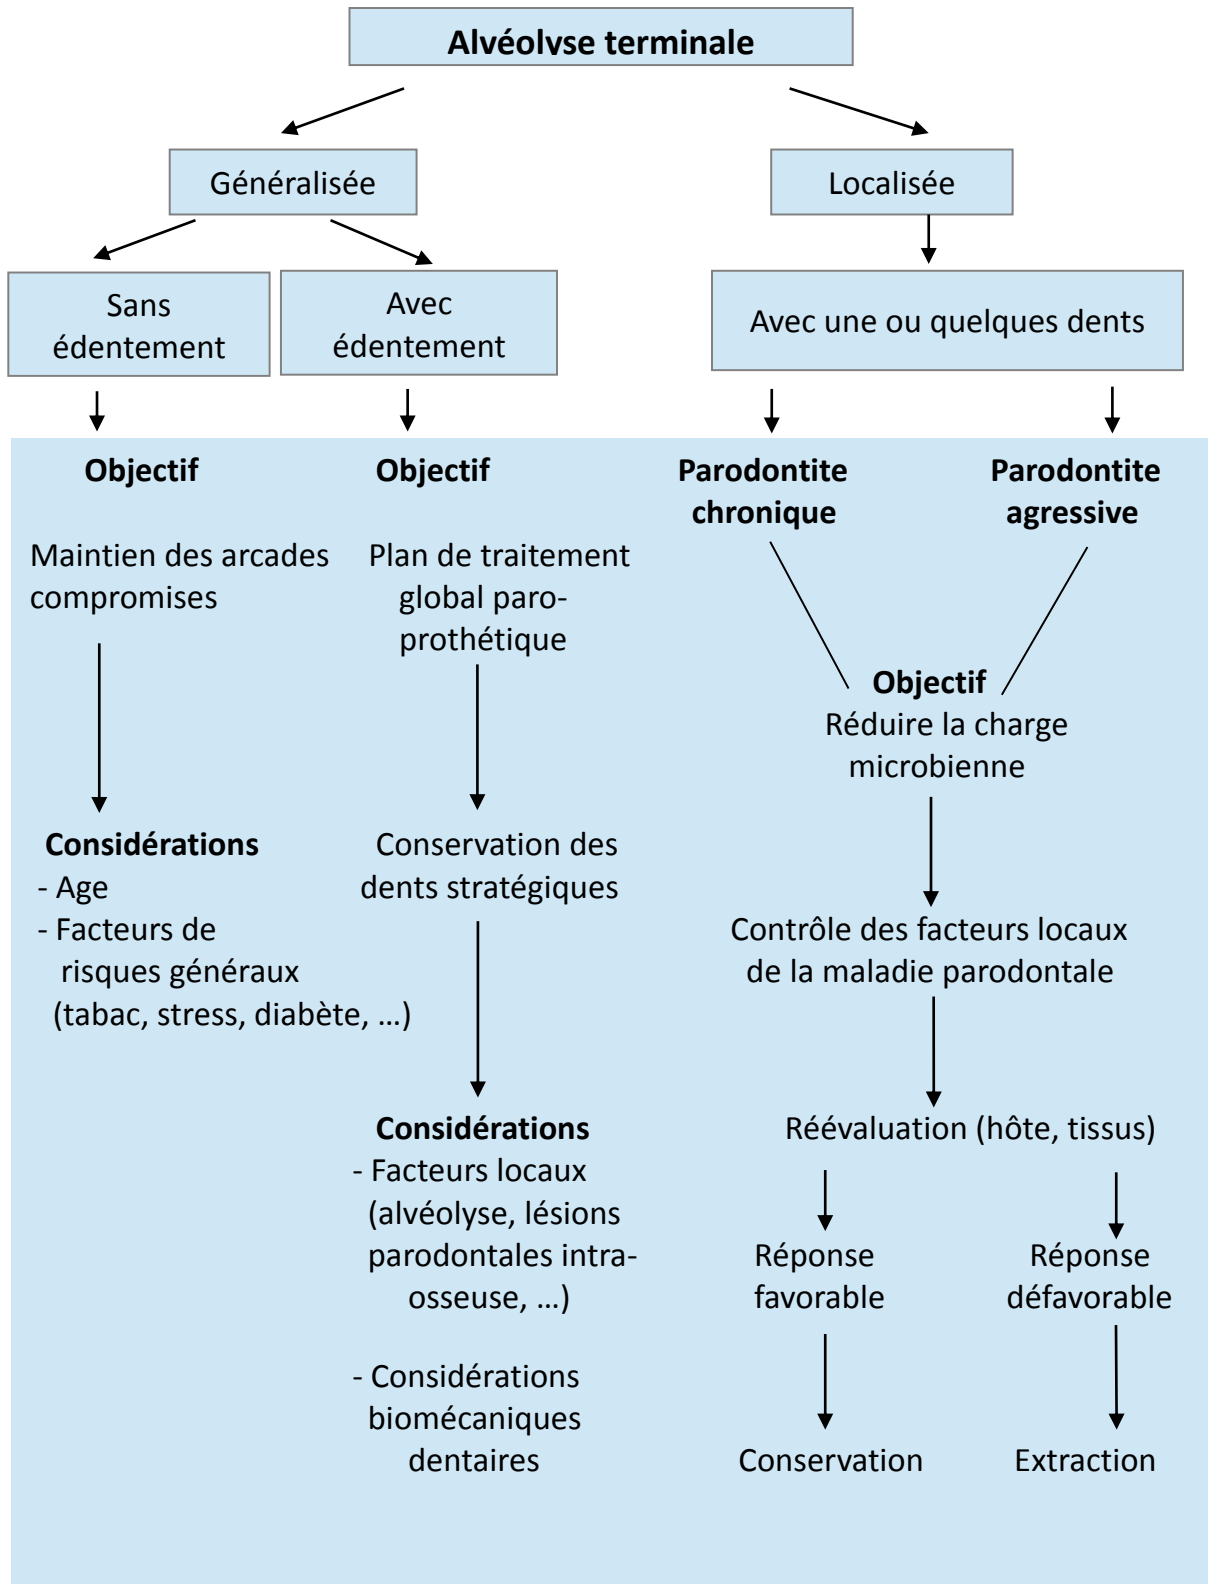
Alvéolyse terminale

Généralisée

Localisée

Sans édentement

Avec édentement

Avec une ou quelques dents

Objectif

Maintien des arcades compromises

Considérations
- Age
- Facteurs de risques généraux (tabac, stress, diabète, …)

Objectif

Plan de traitement global paro-prothétique

Conservation des dents stratégiques

Considérations
- Facteurs locaux (alvéolyse, lésions parodontales intra-osseuse, …)

- Considérations biomécaniques dentaires

Parodontite chronique

Parodontite agressive

Objectif
Réduire la charge microbienne

Contrôle des facteurs locaux de la maladie parodontale

Réévaluation (hôte, tissus)

Réponse favorable

Réponse défavorable

Conservation

Extraction